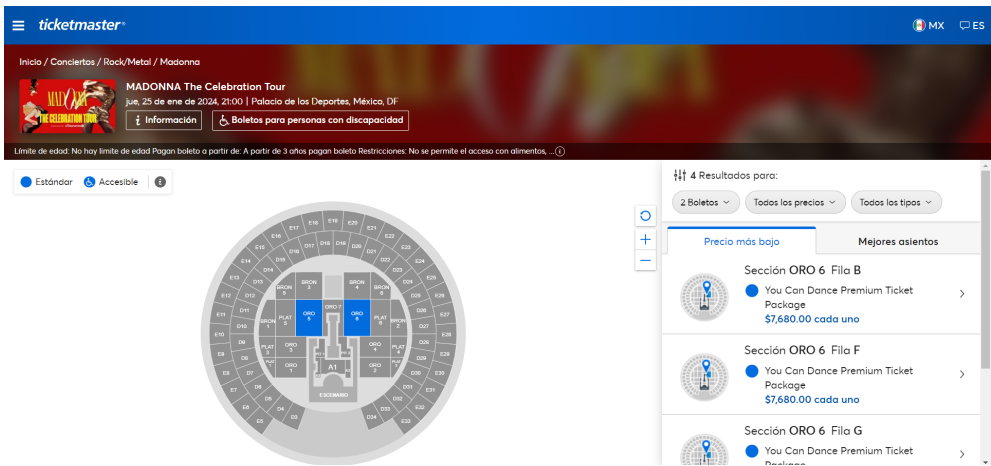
ticketmaster

MX ES

Inicio / Conciertos / Rock/Metal / Madonna

MADONNA The Celebration Tour
jue, 25 de ene de 2024, 21:00 | Palacio de los Deportes, México, DF

Información
Boletos para personas con discapacidad

Límite de edad: No hay límite de edad Pagan boleto a partir de: A partir de 3 años pagan boleto Restricciones: No se permite el acceso con alimentos, ...

Estándar Accesible

E17 E18 E19 E20 E21 E16 E22 E15 D17 D18 D19 D20 D21 E23 D16 D22 E14 D15 D23 E24 D14 D24 E13 D13 D25 E25 E12 D12 D26 E26 BRON 5 BRON 3 BRON 4 BRON 6 E11 D11 ORO 7 D27 E27 ORO 5 ORO 6 E10 D10 BRON 1 PLAT 5 PLAT 6 BRON 2 D28 E28 E9 D9 PLAT 3 ORO 3 ORO 4 PLAT 4 D29 E29 E8 D8 PLAT 1 PLAT 2 D30 E30 E7 D7 ORO 1 ORO 2 D31 E31 E6 D6 A1 D32 E32 E5 D5 D4 D3 ESCENARIO D34 D33 E33 E4 E34

4 Resultados para:

2 Boletos
Todos los precios
Todos los tipos

Precio más bajo
Mejores asientos

Sección ORO 6 Fila B
You Can Dance Premium Ticket Package
$7,680.00 cada uno

Sección ORO 6 Fila F
You Can Dance Premium Ticket Package
$7,680.00 cada uno

Sección ORO 6 Fila G
You Can Dance Premium Ticket Package